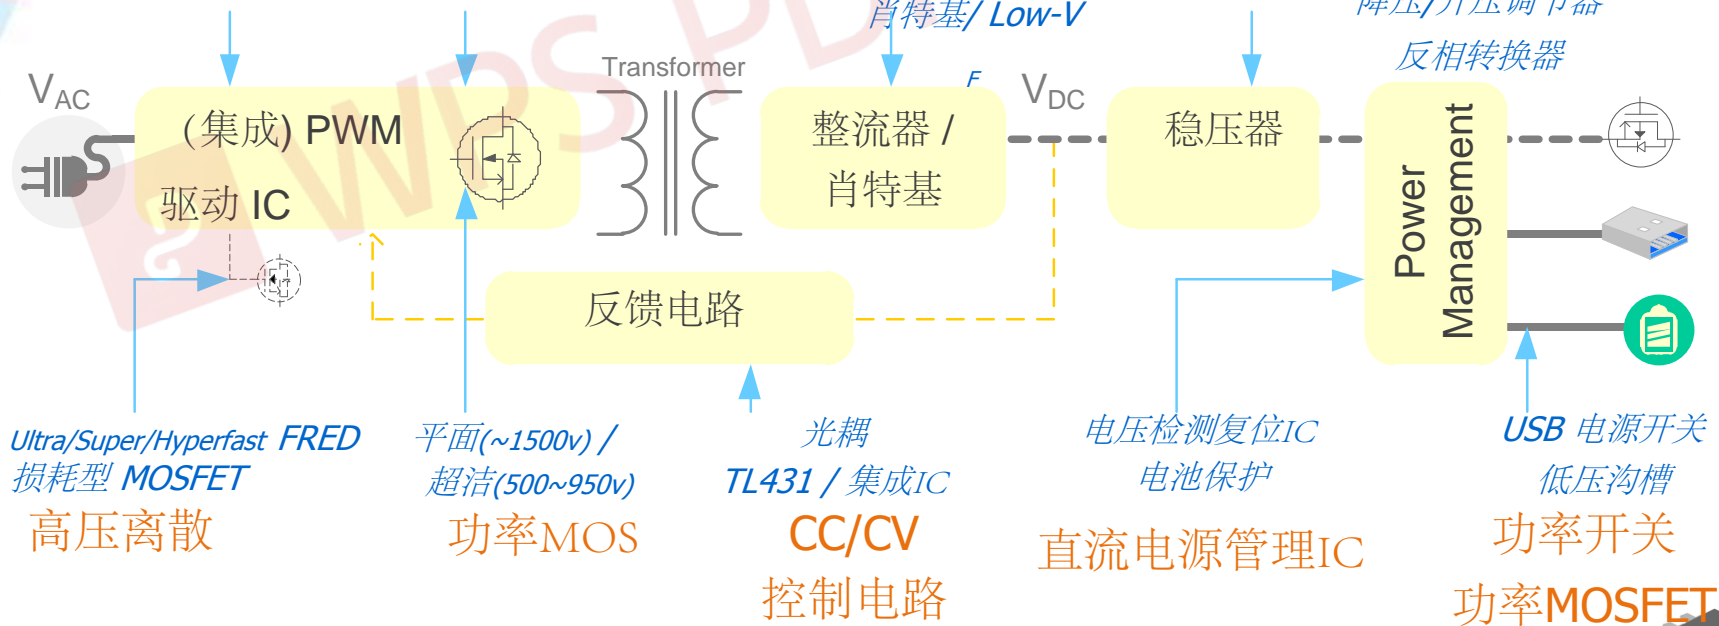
肖特基/ Low-V

降压/升压调节器

反相转换器

$V_{AC}$

(集成) PWM

驱动 IC

Transformer

整流器 /

肖特基

F

$V_{DC}$

稳压器

Power Management

反馈电路

Ultra/Super/Hyperfast FRED

损耗型 MOSFET

高压离散

平面(~1500v) /

超洁(500~950v)

功率MOS

光耦

TL431 / 集成IC

CC/CV

控制电路

电压检测复位IC

电池保护

直流电源管理IC

USB 电源开关

低压沟槽

功率开关

功率MOSFET